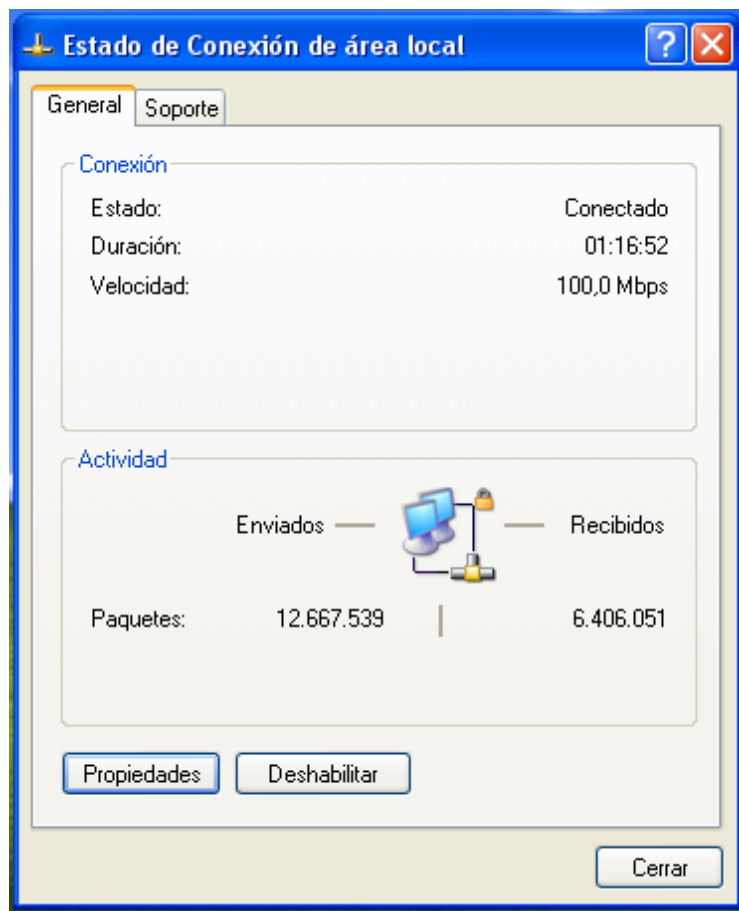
Estado de Conexión de área local

General | Soporte

Conexión

Estado: Conectado
Duración: 01:16:52
Velocidad: 100,0 Mbps

Actividad

Enviados — — Recibidos

Paquetes: 12.667.539 | 6.406.051

Propiedades

Deshabilitar

Cerrar